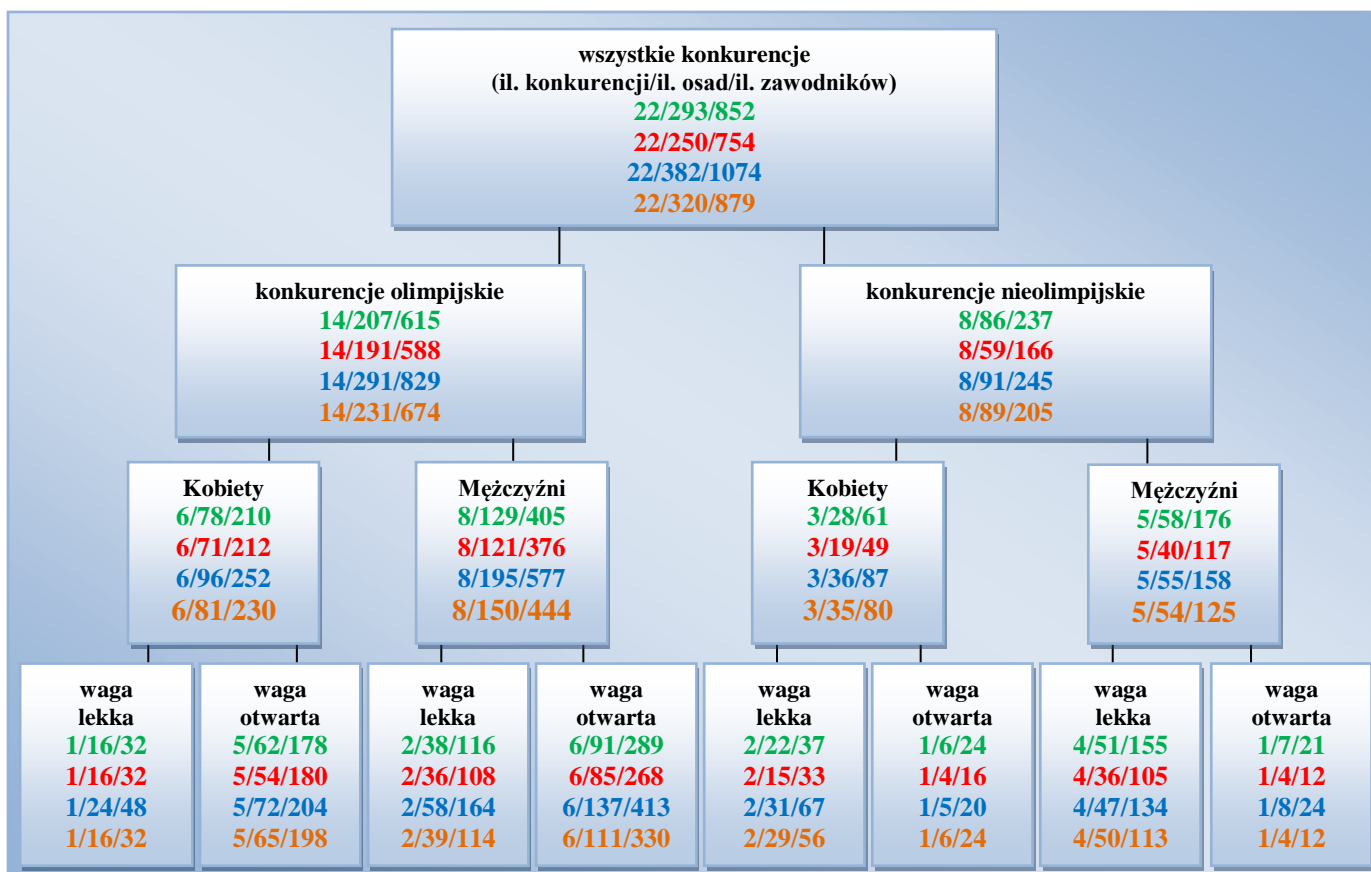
wszystkie konkurencje
(il. konkurencji/il. osad/il. zawodników)
22/293/852
22/250/754
22/382/1074
22/320/879

konkurencje olimpijskie
14/207/615
14/191/588
14/291/829
14/231/674

konkurencje nieolimpijskie
8/86/237
8/59/166
8/91/245
8/89/205

Kobiety
6/78/210
6/71/212
6/96/252
6/81/230

Mężczyźni
8/129/405
8/121/376
8/195/577
8/150/444

Kobiety
3/28/61
3/19/49
3/36/87
3/35/80

Mężczyźni
5/58/176
5/40/117
5/55/158
5/54/125

waga lekka
1/16/32
1/16/32
1/24/48
1/16/32

waga otwarta
5/62/178
5/54/180
5/72/204
5/65/198

waga lekka
2/38/116
2/36/108
2/58/164
2/39/114

waga otwarta
6/91/289
6/85/268
6/137/413
6/111/330

waga lekka
2/22/37
2/15/33
2/31/67
2/29/56

waga otwarta
1/6/24
1/4/16
1/5/20
1/6/24

waga lekka
4/51/155
4/36/105
4/47/134
4/50/113

waga otwarta
1/7/21
1/4/12
1/8/24
1/4/12